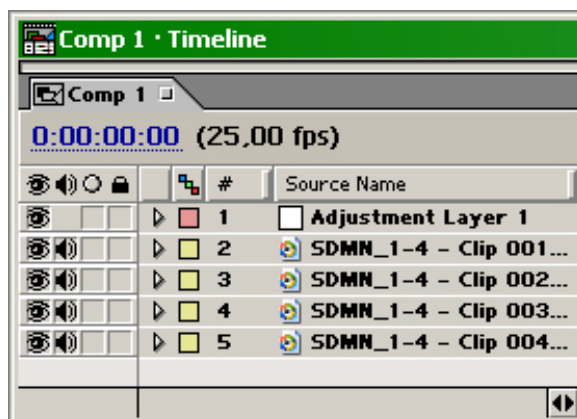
Comp 1 · Timeline

Comp 1

0:00:00:00 (25,00 fps)

| # | Source Name |
|---|---|
| 1 | Adjustment Layer 1 |
| 2 | SDMN_1-4 - Clip 001... |
| 3 | SDMN_1-4 - Clip 002... |
| 4 | SDMN_1-4 - Clip 003... |
| 5 | SDMN_1-4 - Clip 004... |